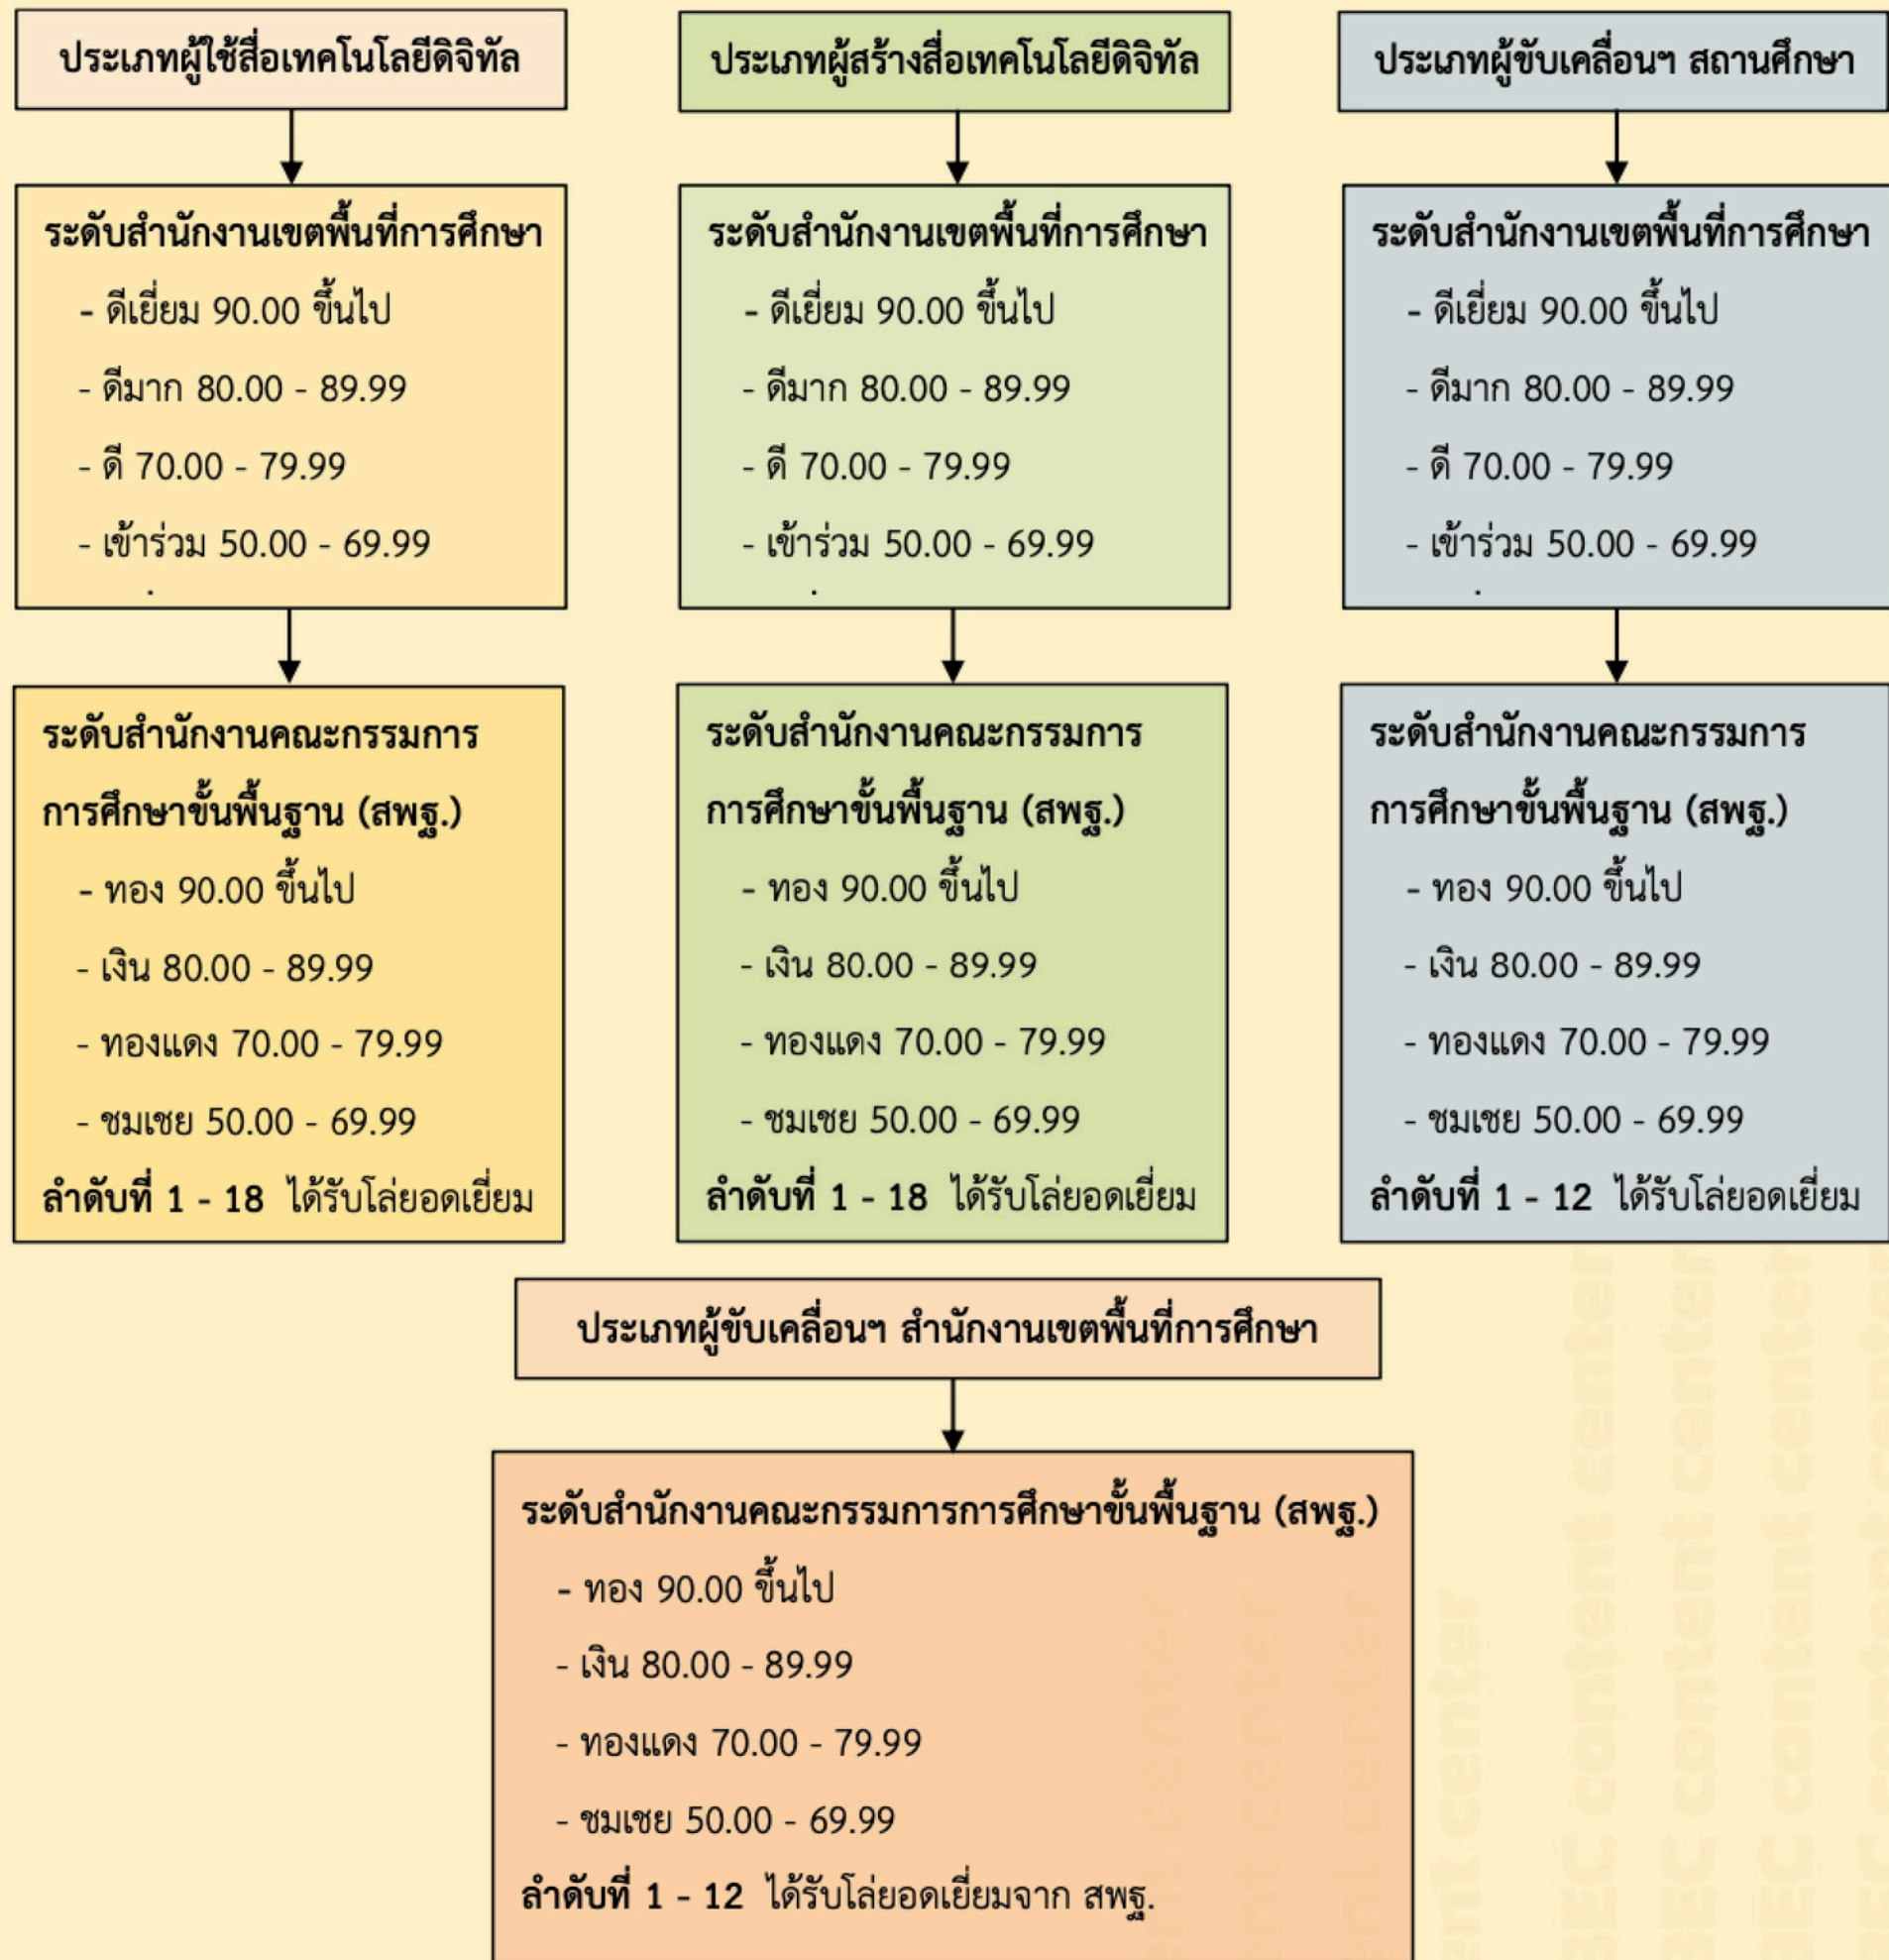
ประเภทผู้ใช้สื่อเทคโนโลยีดิจิทัล

ระดับสำนักงานเขตพื้นที่การศึกษา
- ดีเยี่ยม 90.00 ขึ้นไป
- ดีมาก 80.00 - 89.99
- ดี 70.00 - 79.99
- เข้าร่วม 50.00 - 69.99

ระดับสำนักงานคณะกรรมการการศึกษาขั้นพื้นฐาน (สพฐ.)
- ทอง 90.00 ขึ้นไป
- เงิน 80.00 - 89.99
- ทองแดง 70.00 - 79.99
- ชมเชย 50.00 - 69.99
ลำดับที่ 1 - 18 ได้รับโล่ยอดเยี่ยม

ประเภทผู้สร้างสื่อเทคโนโลยีดิจิทัล

ระดับสำนักงานเขตพื้นที่การศึกษา
- ดีเยี่ยม 90.00 ขึ้นไป
- ดีมาก 80.00 - 89.99
- ดี 70.00 - 79.99
- เข้าร่วม 50.00 - 69.99

ระดับสำนักงานคณะกรรมการการศึกษาขั้นพื้นฐาน (สพฐ.)
- ทอง 90.00 ขึ้นไป
- เงิน 80.00 - 89.99
- ทองแดง 70.00 - 79.99
- ชมเชย 50.00 - 69.99
ลำดับที่ 1 - 18 ได้รับโล่ยอดเยี่ยม

ประเภทผู้ขับเคลื่อนฯ สถานศึกษา

ระดับสำนักงานเขตพื้นที่การศึกษา
- ดีเยี่ยม 90.00 ขึ้นไป
- ดีมาก 80.00 - 89.99
- ดี 70.00 - 79.99
- เข้าร่วม 50.00 - 69.99

ระดับสำนักงานคณะกรรมการการศึกษาขั้นพื้นฐาน (สพฐ.)
- ทอง 90.00 ขึ้นไป
- เงิน 80.00 - 89.99
- ทองแดง 70.00 - 79.99
- ชมเชย 50.00 - 69.99
ลำดับที่ 1 - 12 ได้รับโล่ยอดเยี่ยม

ประเภทผู้ขับเคลื่อนฯ สำนักงานเขตพื้นที่การศึกษา

ระดับสำนักงานคณะกรรมการการศึกษาขั้นพื้นฐาน (สพฐ.)
- ทอง 90.00 ขึ้นไป
- เงิน 80.00 - 89.99
- ทองแดง 70.00 - 79.99
- ชมเชย 50.00 - 69.99
ลำดับที่ 1 - 12 ได้รับโล่ยอดเยี่ยมจาก สพฐ.

content center content center content center content center